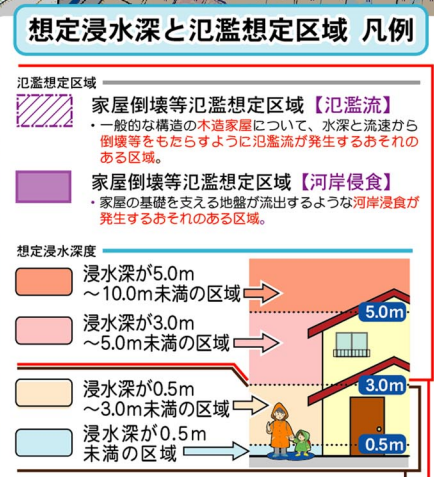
想定浸水深と氾濫想定区域 凡例

氾濫想定区域

家屋倒壊等氾濫想定区域【氾濫流】
・一般的な構造の木造家屋について、水深と流速から倒壊等をもたらすように氾濫流が発生するおそれのある区域。

家屋倒壊等氾濫想定区域【河岸侵食】
・家屋の基礎を支える地盤が流出するような河岸浸食が発生するおそれのある区域。

想定浸水深度

浸水深が5.0m ～10.0m未満の区域

浸水深が3.0m ～5.0m未満の区域

浸水深が0.5m ～3.0m未満の区域

浸水深が0.5m 未満の区域

5.0m
3.0m
0.5m